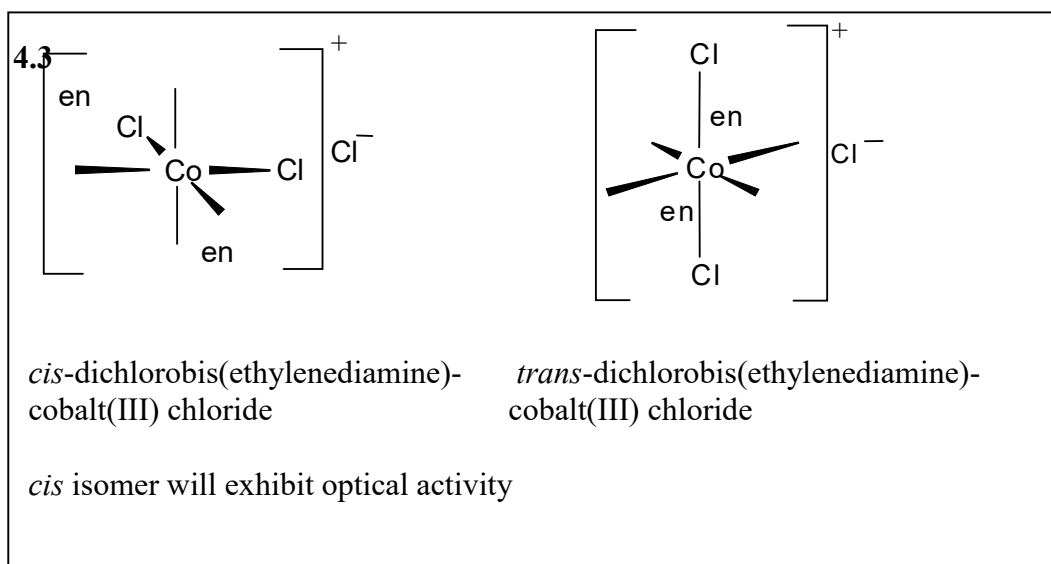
4.3

en
Cl
Co
Cl
en
$^+$
$Cl^-$

Cl
en
Co
en
Cl
$^+$
$Cl^-$

*cis*-dichlorobis(ethylenediamine)-cobalt(III) chloride

*trans*-dichlorobis(ethylenediamine)-cobalt(III) chloride

*cis* isomer will exhibit optical activity